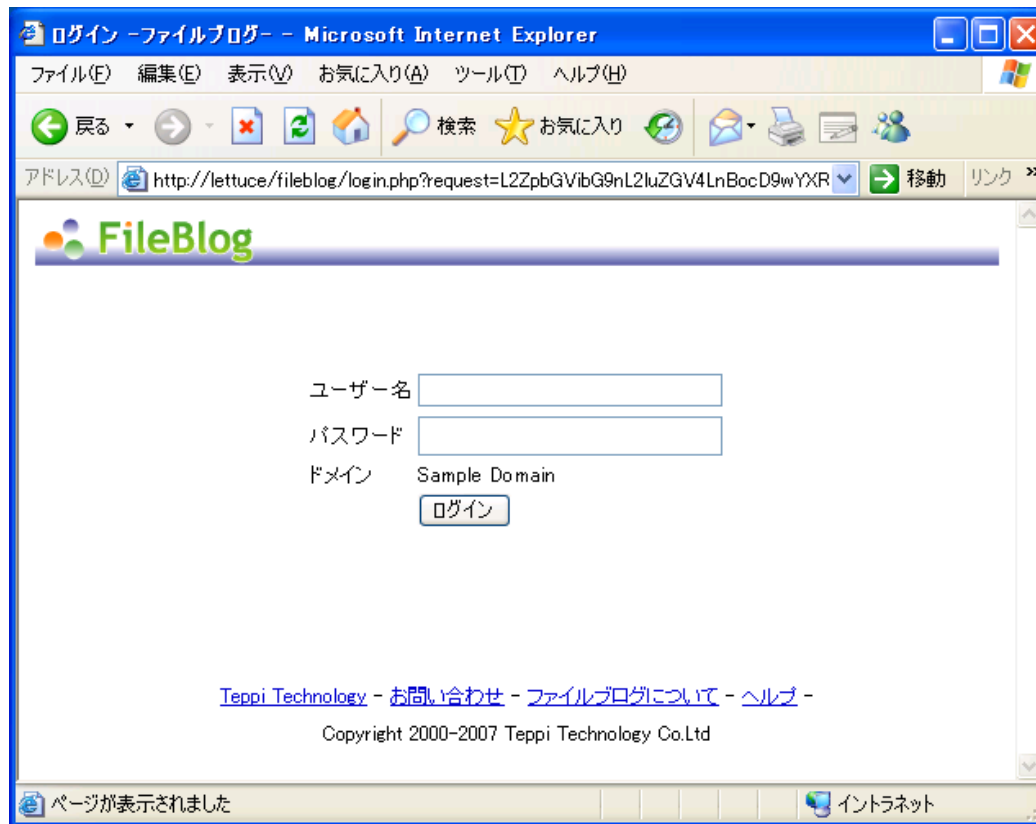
ログイン -ファイルブログ- - Microsoft Internet Explorer

ファイル(F) 編集(E) 表示(V) お気に入り(A) ツール(T) ヘルプ(H)

戻る 検索 お気に入り

アドレス(D) http://lettuce/fileblog/login.php?request=L2ZpbGVibG9nL2luZGV4LnBocD9wYXR 移動 リンク

FileBlog

ユーザー名
パスワード
ドメイン Sample Domain
ログイン

Teppi Technology - お問い合わせ - ファイルブログについて - ヘルプ -

Copyright 2000-2007 Teppi Technology Co.Ltd

ページが表示されました イントラネット